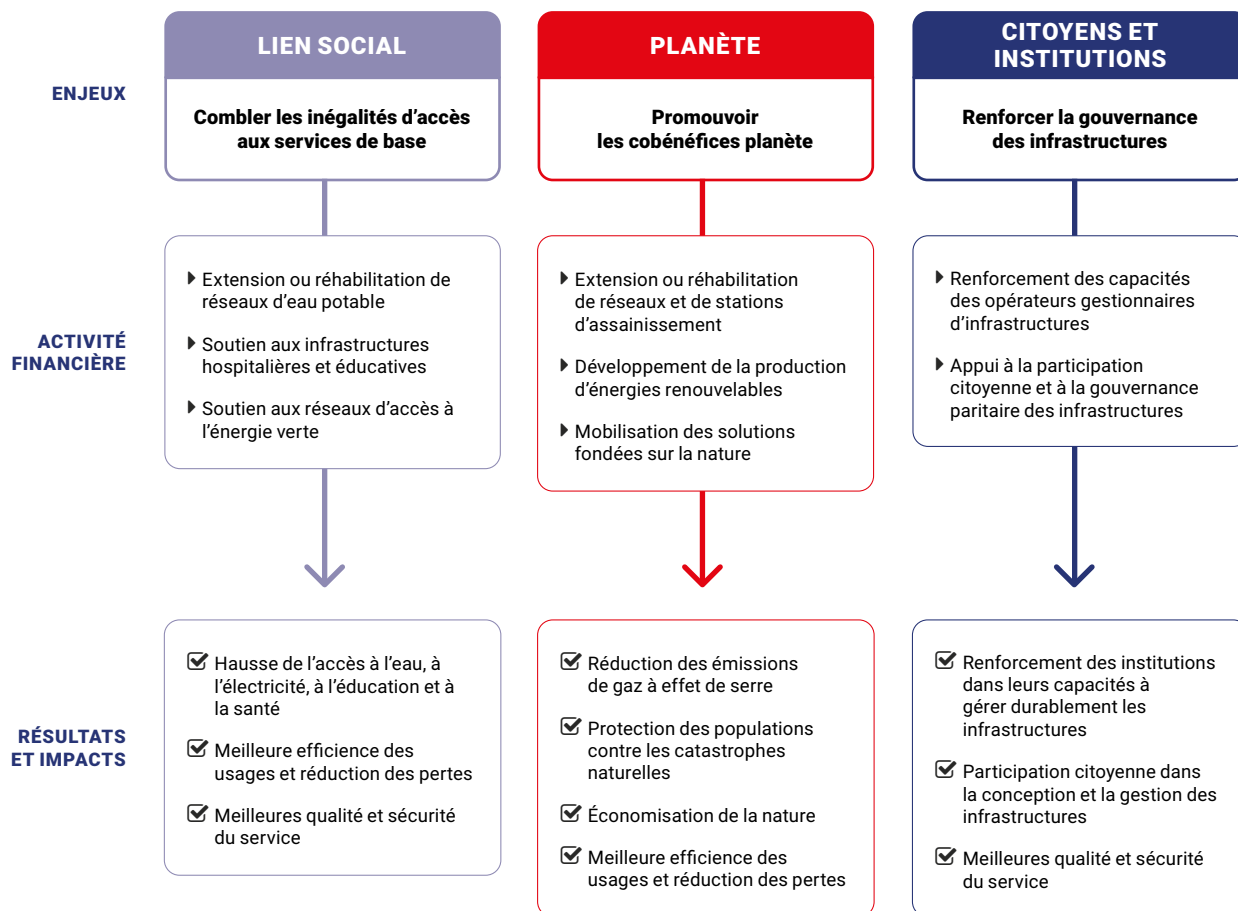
ENJEUX

ACTIVITÉ FINANCIÈRE

RÉSULTATS ET IMPACTS

LIEN SOCIAL

Combler les inégalités d'accès aux services de base

▸ Extension ou réhabilitation de réseaux d'eau potable

▸ Soutien aux infrastructures hospitalières et éducatives

▸ Soutien aux réseaux d'accès à l'énergie verte

☑ Hausse de l'accès à l'eau, à l'électricité, à l'éducation et à la santé

☑ Meilleure efficience des usages et réduction des pertes

☑ Meilleures qualité et sécurité du service

PLANÈTE

Promouvoir les cobénéfices planète

▸ Extension ou réhabilitation de réseaux et de stations d'assainissement

▸ Développement de la production d'énergies renouvelables

▸ Mobilisation des solutions fondées sur la nature

☑ Réduction des émissions de gaz à effet de serre

☑ Protection des populations contre les catastrophes naturelles

☑ Économisation de la nature

☑ Meilleure efficience des usages et réduction des pertes

CITOYENS ET INSTITUTIONS

Renforcer la gouvernance des infrastructures

▸ Renforcement des capacités des opérateurs gestionnaires d'infrastructures

▸ Appui à la participation citoyenne et à la gouvernance paritaire des infrastructures

☑ Renforcement des institutions dans leurs capacités à gérer durablement les infrastructures

☑ Participation citoyenne dans la conception et la gestion des infrastructures

☑ Meilleures qualité et sécurité du service